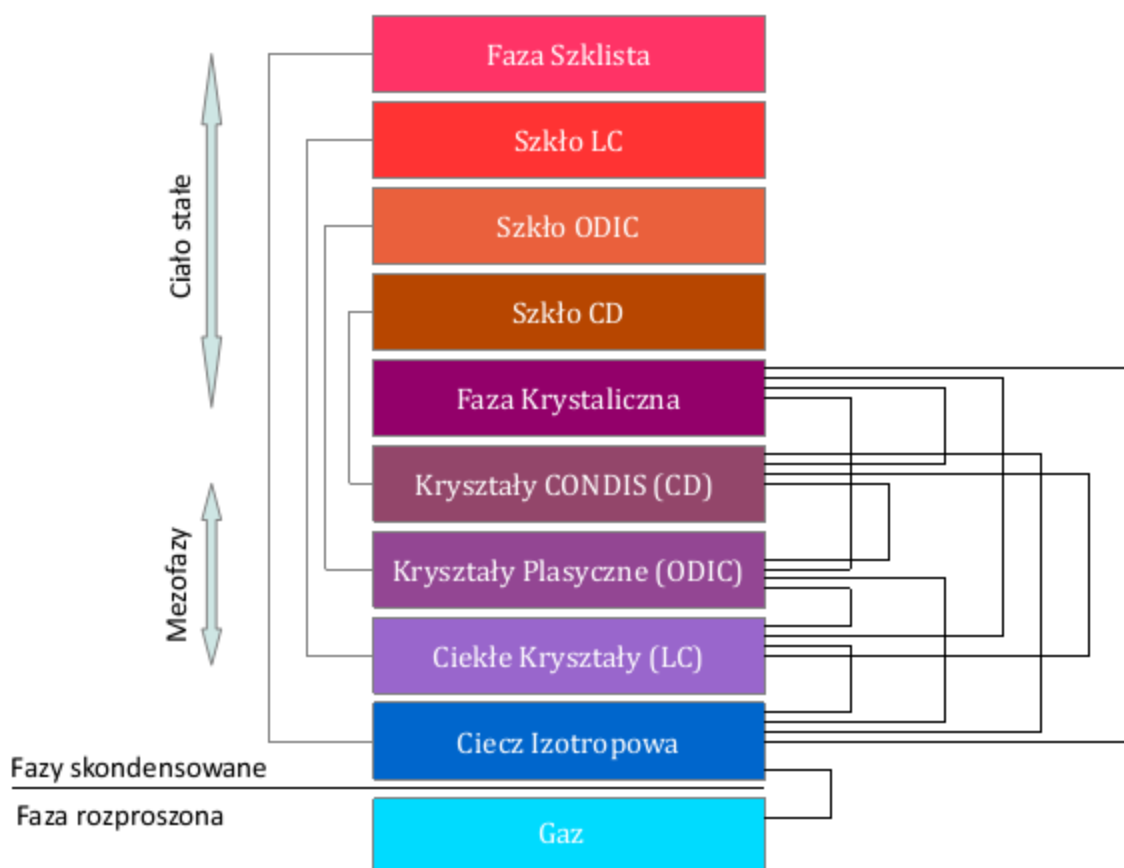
Ciało stałe

Mezofazy

Faza Szklista

Szkło LC

Szkło ODIC

Szkło CD

Faza Krystaliczna

Kryształy CONDIS (CD)

Kryształy Plasyczne (ODIC)

Ciekłe Kryształy (LC)

Ciecz Izotropowa

Fazy skondensowane

Faza rozproszona

Gaz